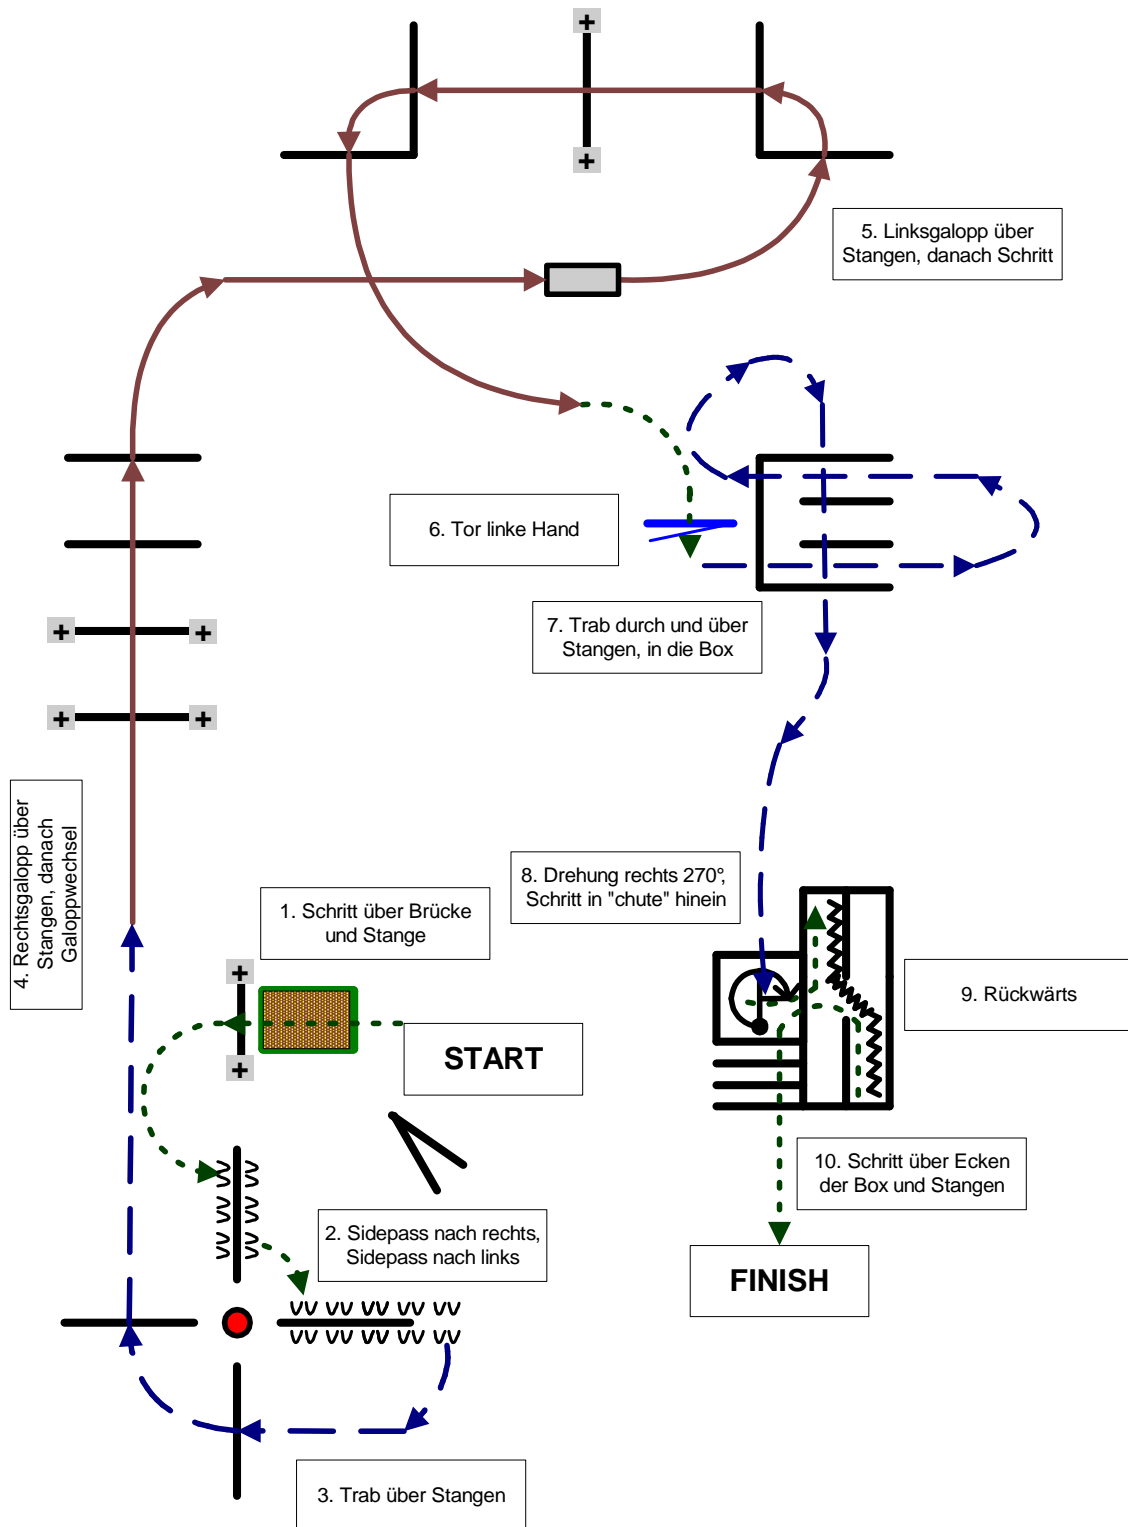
5. Linksgalopp über Stangen, danach Schritt

6. Tor linke Hand

7. Trab durch und über Stangen, in die Box

4. Rechtsgalopp über Stangen, danach Galoppwechsel

8. Drehung rechts 270°, Schritt in "chute" hinein

1. Schritt über Brücke und Stange

START

9. Rückwärts

10. Schritt über Ecken der Box und Stangen

2. Sidepass nach rechts, Sidepass nach links

FINISH

3. Trab über Stangen